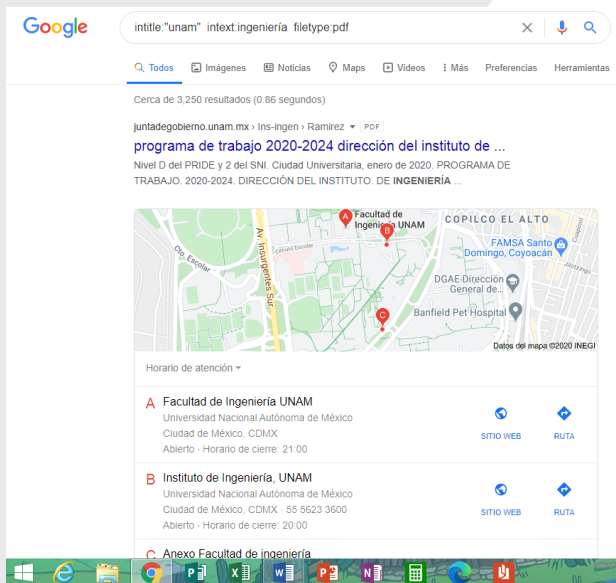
Google

intitle:"unam" intext:ingeniería filetype:pdf

Todos Imágenes Noticias Maps Videos Más Preferencias Herramientas

Cerca de 3,250 resultados (0.86 segundos)

juntadegobierno.unam.mx › Ins-ingen › Ramirez PDF

programa de trabajo 2020-2024 dirección del instituto de ...

Nivel D del PRIDE y 2 del SNI. Ciudad Universitaria, enero de 2020. PROGRAMA DE TRABAJO. 2020-2024. DIRECCIÓN DEL INSTITUTO. DE INGENIERÍA ...

Facultad de Ingeniería UNAM
COPILCO EL ALTO
FAMSA Santo Domingo, Coyoacán
DGAE-Dirección General de...
Banfield Pet Hospital
Cto. Escolar
Av. Insurgentes Sur
Datos del mapa ©2020 INEGI

Horario de atención

A Facultad de Ingeniería UNAM
Universidad Nacional Autónoma de México
Ciudad de México, CDMX
Abierto · Horario de cierre: 21:00
SITIO WEB RUTA

B Instituto de Ingeniería, UNAM
Universidad Nacional Autónoma de México
Ciudad de México, CDMX · 55 5623 3600
Abierto · Horario de cierre: 20:00
SITIO WEB RUTA

C Anexo Facultad de ingeniería